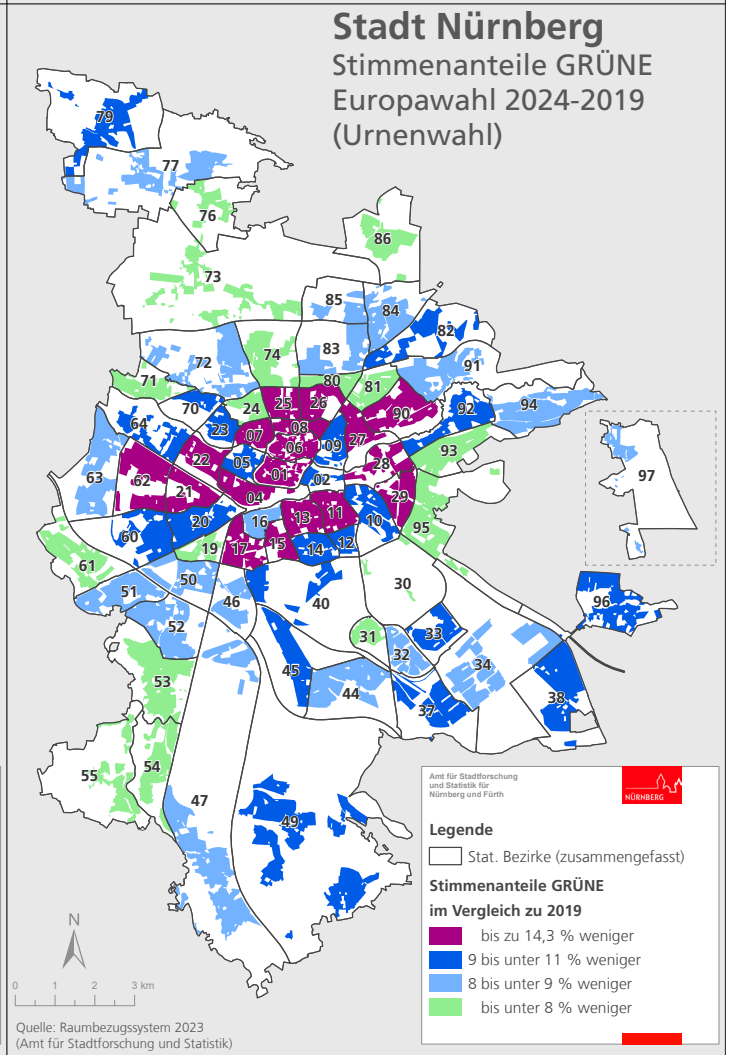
Stadt Nürnberg
Stimmenanteile GRÜNE
Europawahl 2024-2019
(Urnenwahl)

79
77
76
73
86
85
84
82
83
74
72
71
80
81
91
70
24
25
26
90
92
94
64
23
07
08
09
27
93
97
63
22
05
06
28
62
21
01
02
04
29
60
20
16
13
11
10
95
61
19
17
15
14
12
30
50
51
46
40
96
52
31
33
32
34
45
53
44
38
37
55
54
47
49

Amt für Stadtforschung und Statistik für Nürnberg und Fürth
NÜRNBERG

Legende
Stat. Bezirke (zusammengefasst)
Stimmenanteile GRÜNE
im Vergleich zu 2019
bis zu 14,3 % weniger
9 bis unter 11 % weniger
8 bis unter 9 % weniger
bis unter 8 % weniger

N
0 1 2 3 km

Quelle: Raumbezugssystem 2023
(Amt für Stadtforschung und Statistik)